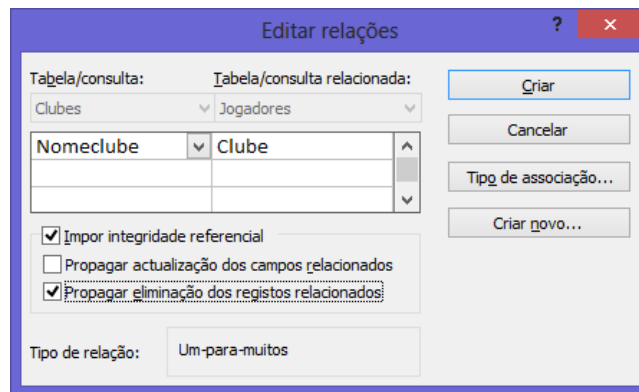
Editar relações

?

Tabela/consulta:

Tabela/consulta relacionada:

Clubes

Jogadores

| Nomeclube | Clube |
|---|---|
| | |
| | |

Criar

Cancelar

Tipo de associação...

Criar novo...

Impor integridade referencial

Propagar actualização dos campos relacionados

Propagar eliminação dos registos relacionados

Tipo de relação:

Um-para-muitos